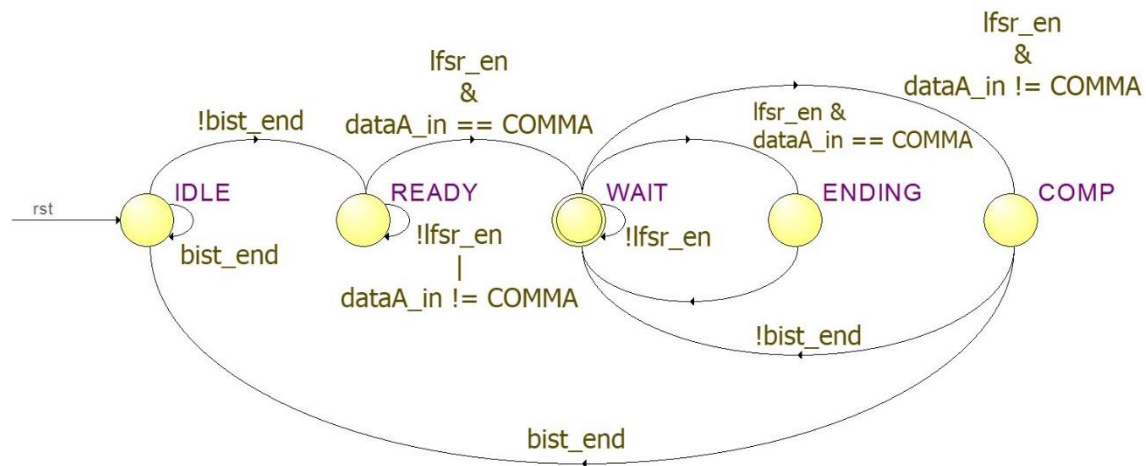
lfsr_en
&
dataA_in != COMMA

lfsr_en
&
dataA_in == COMMA

!bist_end

lfsr_en &
dataA_in == COMMA

rst

IDLE

READY

WAIT

ENDING

COMP

bist_end

!lfsr_en
|
dataA_in != COMMA

!lfsr_en

!bist_end

bist_end